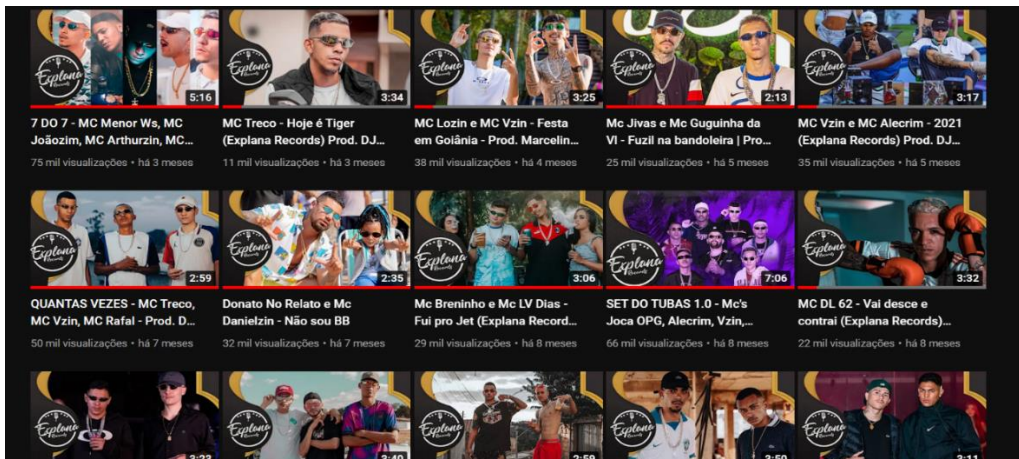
Explana Records 5:16
7 DO 7 - MC Menor Ws, MC Joãozim, MC Arthurzin, MC...
75 mil visualizações • há 3 meses

Explana Records 3:34
MC Treco - Hoje é Tiger (Explana Records) Prod. DJ...
11 mil visualizações • há 3 meses

Explana Records 3:25
MC Lozin e MC Vzin - Festa em Goiânia - Prod. Marcelin...
38 mil visualizações • há 4 meses

Explana Records 2:13
Mc Jivas e Mc Guguinha da VI - Fuzil na bandoleira | Pro...
25 mil visualizações • há 5 meses

Explana Records 3:17
MC Vzin e MC Alecrim - 2021 (Explana Records) Prod. DJ...
35 mil visualizações • há 5 meses

Explana Records 2:59
QUANTAS VEZES - MC Treco, MC Vzin, MC Rafal - Prod. D...
50 mil visualizações • há 7 meses

Explana Records 2:35
Donato No Relato e Mc Danielzin - Não sou BB
32 mil visualizações • há 7 meses

Explana Records 3:06
Mc Breninho e Mc LV Dias - Fui pro Jet (Explana Record...
29 mil visualizações • há 8 meses

Explana Records 7:06
SET DO TUBAS 1.0 - Mc's Joca OPG, Alecrim, Vzin,...
66 mil visualizações • há 8 meses

Explana Records 3:32
MC DL 62 - Vai desce e contrai (Explana Records)...
22 mil visualizações • há 8 meses

Explana Records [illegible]
Explana Records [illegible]
Explana Records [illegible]
Explana Records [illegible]
Explana Records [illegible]